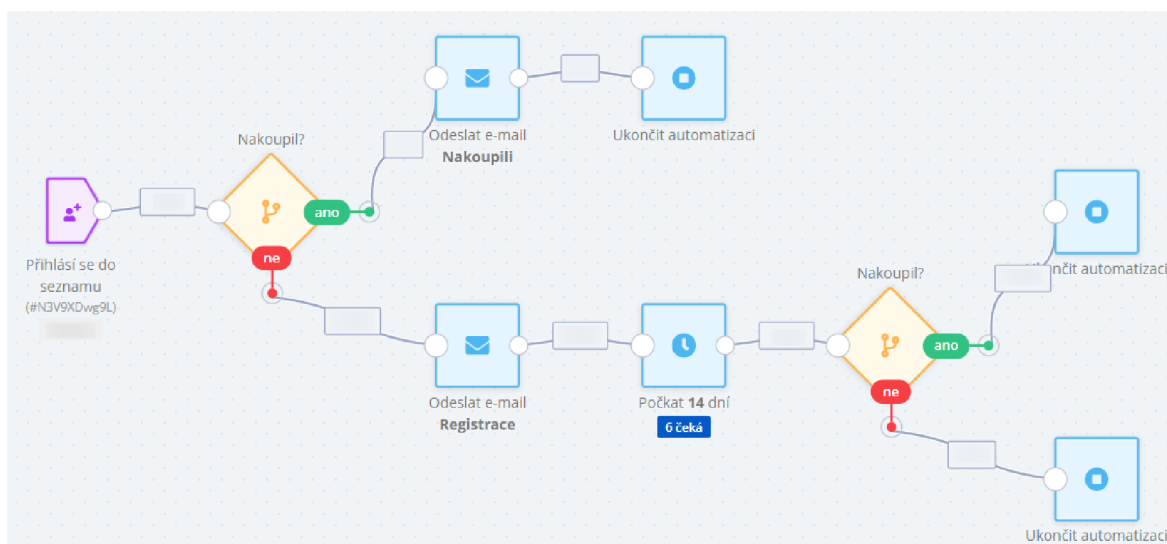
Nakoupil?

Odeslat e-mail
**Nakoupili**

Ukončit automatizaci

Přihlásí se do seznamu
(#N3V9XDwg9L)

ano

ne

Nakoupil?

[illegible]končit automatizaci

ano

ne

Odeslat e-mail
**Registrace**

Počkat **14** dní
6 čeká

Ukončit automatizaci